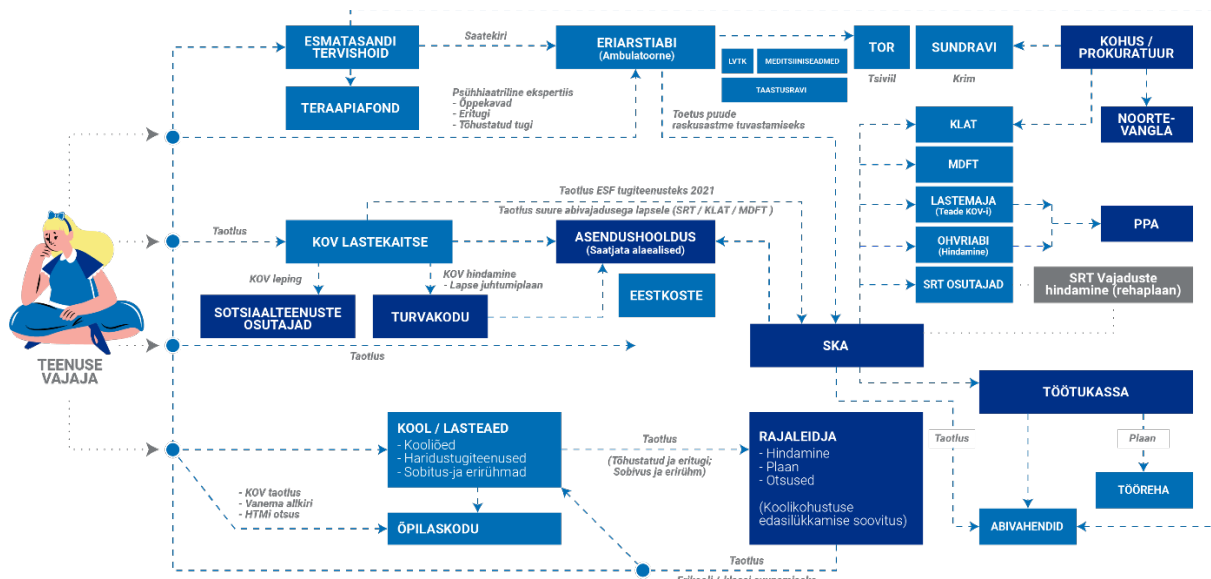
ESMATASANDI TERVISHOID

Saatekiri

ERIARSTIABI
(Ambulatoorne)

TOR
Tsiviil

SUNDRAVI
Krim

KOHUS / PROKURATUUR

LVTK

MEDITSIINISEADMED

TAASTUSRAVI

TERAAPIAFOND

Psühhiaatriline ekspertiis
- Õppekavad
- Eritugi
- Tõhustatud tugi

Toetus puude raskusastme tuvastamiseks

KLAT

NOORTE-VANGLA

MDFT

LASTEMAJA
(Teade KOV-i)

PPA

OHVRIABI
(Hindamine)

SRT OSUTAJAD

SRT Vajaduste hindamine (rehaplaan)

Taotlus ESF tugiteenusteks 2021
Taotlus suure abivajadusega lapsele (SRT / KLAT / MDFT )

Taotlus

KOV LASTEKAITSE

ASENDUSHOOLDUS
(Saatjata alaealised)

KOV leping

KOV hindamine
- Lapse juhtumiplaan

EESTKOSTE

SOTSIAALTEENUSTE OSUTAJAD

TURVAKODU

SKA

TEENUSE VAJAJA

Taotlus

TÖÖTUKASSA

KOOL / LASTEAED
- Koolióed
- Haridustugiteenused
- Sobitus-ja erirühmad

Taotlus
(Tõhustatud ja eritugi; Sobivus ja erirühm)

RAJALEIDJA
- Hindamine
- Plaan
- Otsused

(Koolikohustuse edasilükkamise soovitus)

Taotlus

Plaan

TÖÖREHA

- KOV taotlus
- Vanema allkiri
- HTMi otsus

ÕPILASKODU

ABIVAHENDID

Taotlus

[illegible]